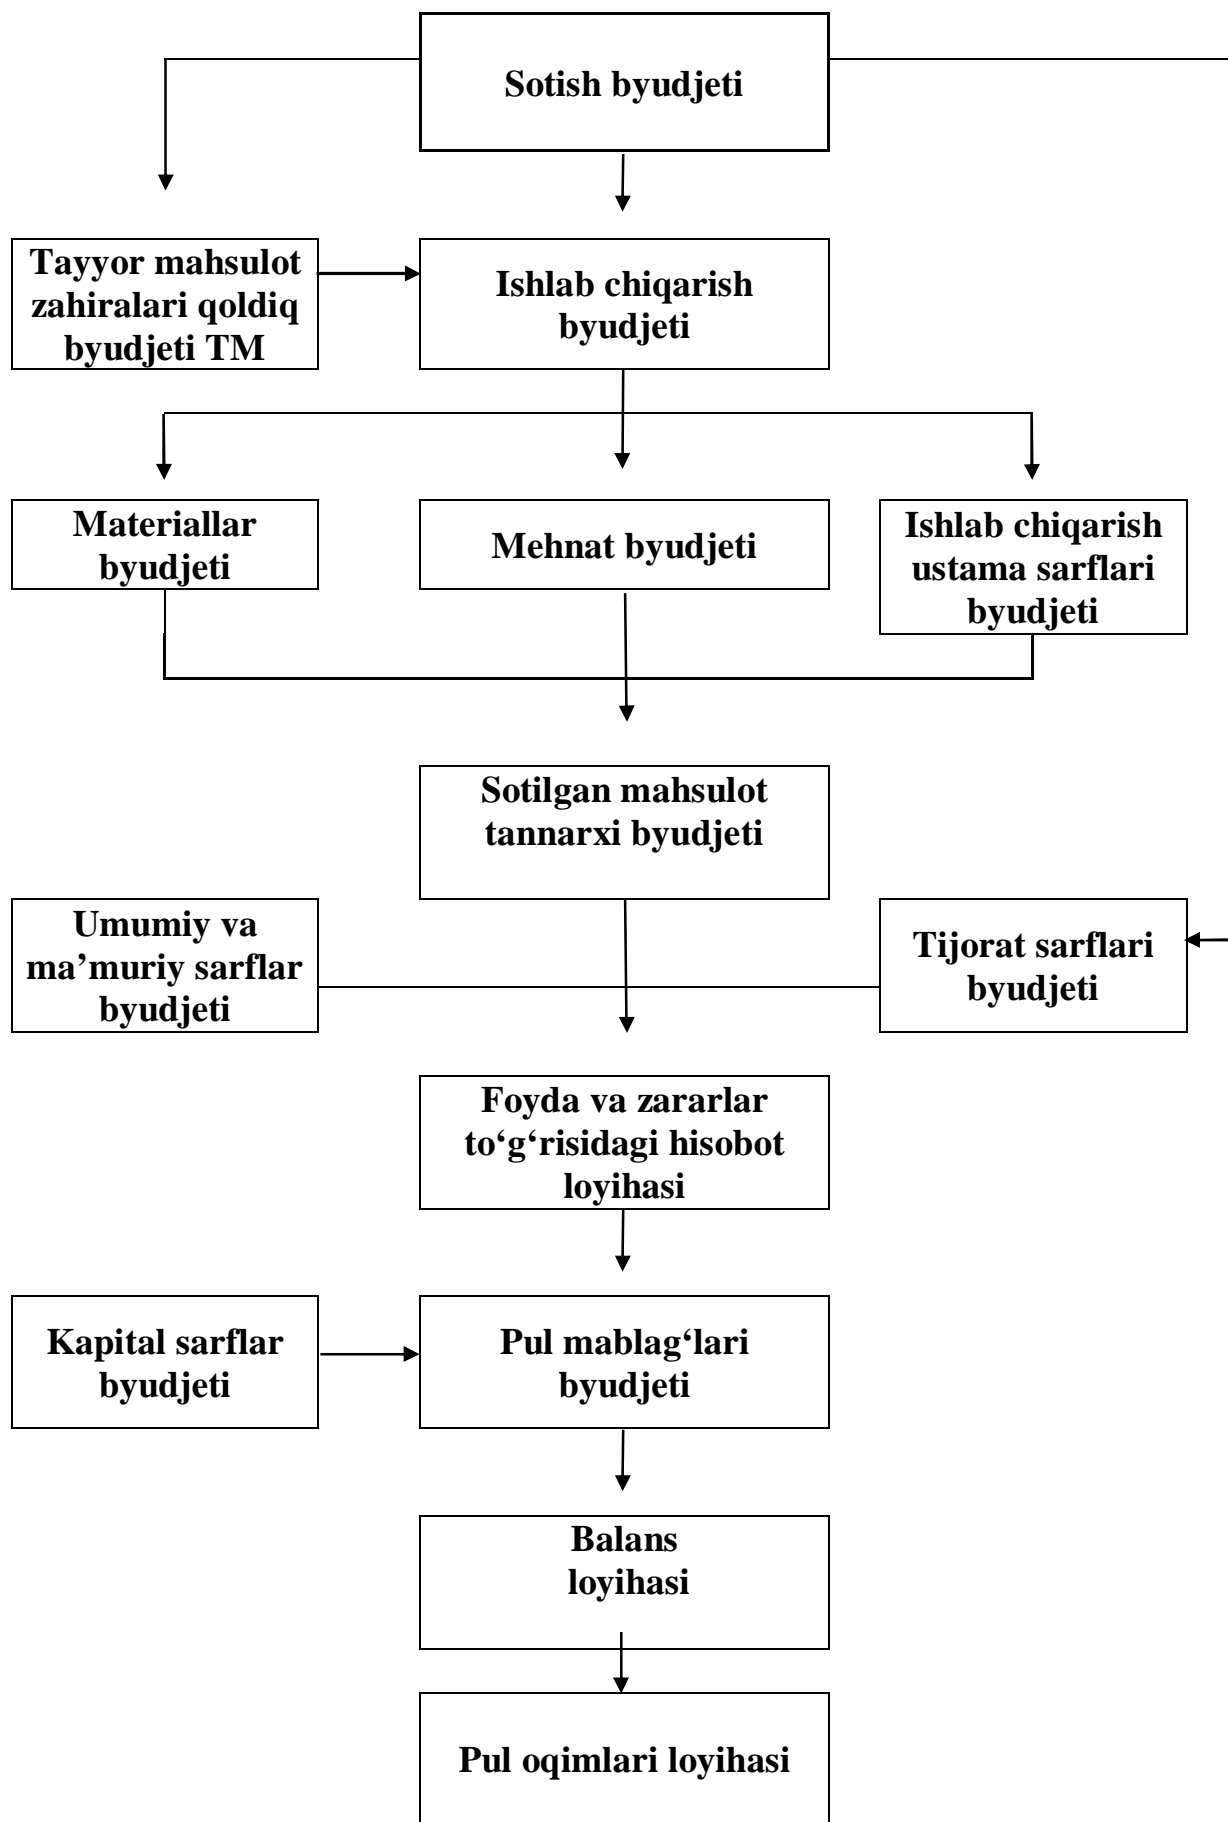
Sotish byudjeti

Tayyor mahsulot zahiralari qoldiq byudjeti TM

Ishlab chiqarish byudjeti

Materiallar byudjeti

Mehnat byudjeti

Ishlab chiqarish ustama sarflari byudjeti

Sotilgan mahsulot tannarxi byudjeti

Umumiy va ma’muriy sarflar byudjeti

Tijorat sarflari byudjeti

Foyda va zararlar to‘g‘risidagi hisobot loyihasi

Kapital sarflar byudjeti

Pul mablag‘lari byudjeti

Balans loyihasi

Pul oqimlari loyihasi